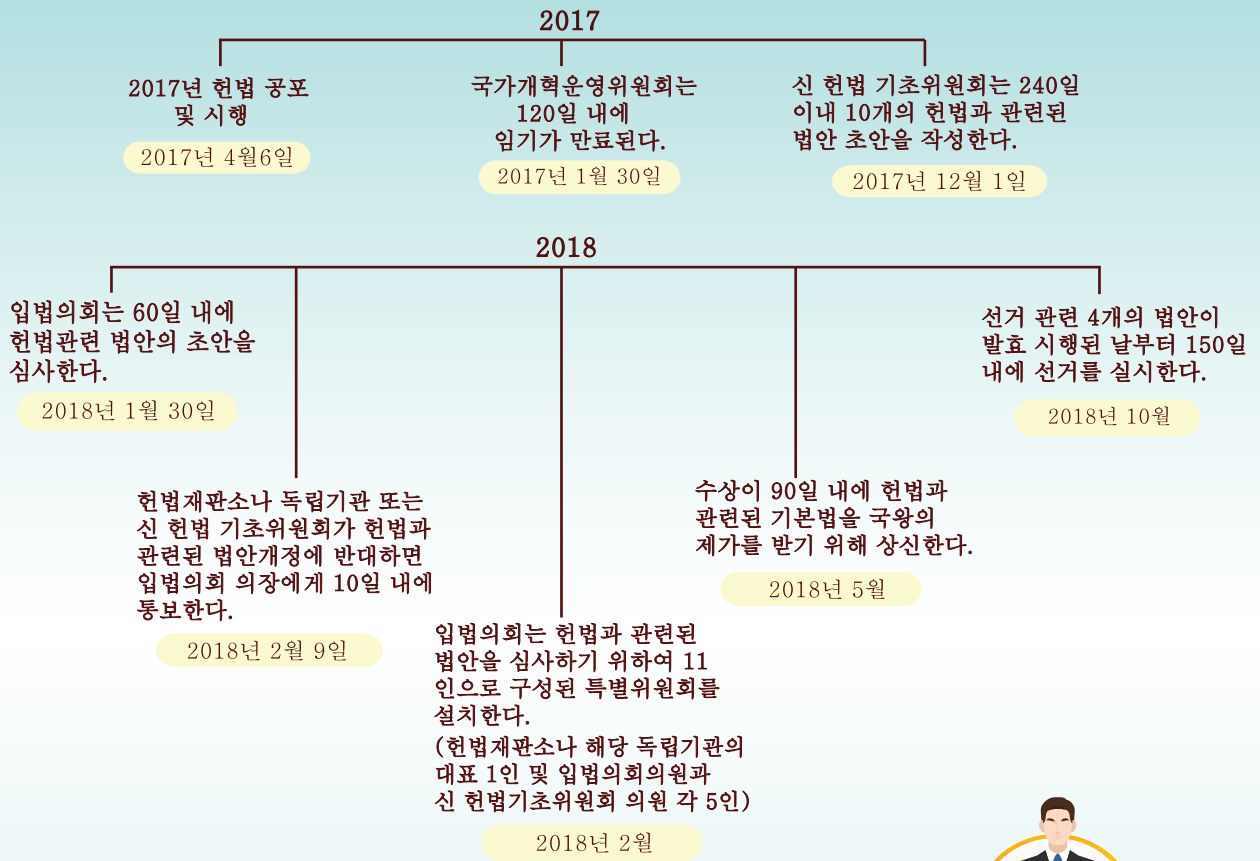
2017

2017년 헌법 공포 및 시행

2017년 4월6일

국가개혁운영위원회는 120일 내에 임기가 만료된다.

2017년 1월 30일

신 헌법 기초위원회는 240일 이내 10개의 헌법과 관련된 법안 초안을 작성한다.

2017년 12월 1일

2018

입법의회는 60일 내에 헌법관련 법안의 초안을 심사한다.

2018년 1월 30일

헌법재판소나 독립기관 또는 신 헌법 기초위원회가 헌법과 관련된 법안개정에 반대하면 입법의회 의장에게 10일 내에 통보한다.

2018년 2월 9일

입법의회는 헌법과 관련된 법안을 심사하기 위하여 11 인으로 구성된 특별위원회를 설치한다.
(헌법재판소나 해당 독립기관의 대표 1인 및 입법의회의원과 신 헌법기초위원회 의원 각 5인)

2018년 2월

수상이 90일 내에 헌법과 관련된 기본법을 국왕의 제가를 받기 위해 상신한다.

2018년 5월

선거 관련 4개의 법안이 발효 시행된 날부터 150일 내에 선거를 실시한다.

2018년 10월